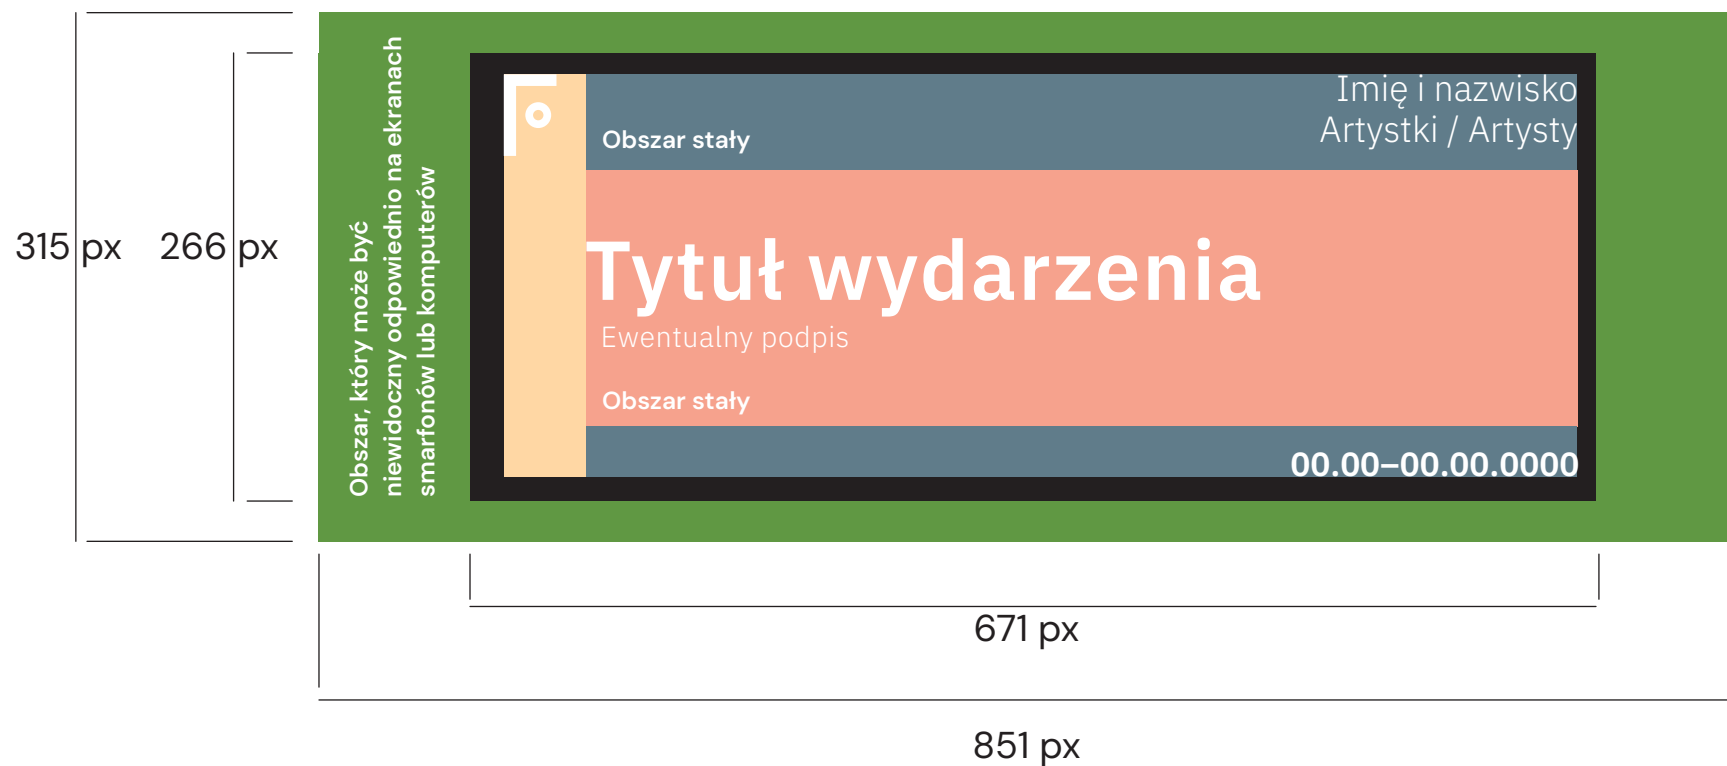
315 px

266 px

Obszar, który może być niewidoczny odpowiednio na ekranach smarfonów lub komputerów

Obszar stały

Imię i nazwisko Artystki / Artysty

Tytuł wydarzenia

Ewentualny podpis

Obszar stały

00.00–00.00.0000

671 px

851 px